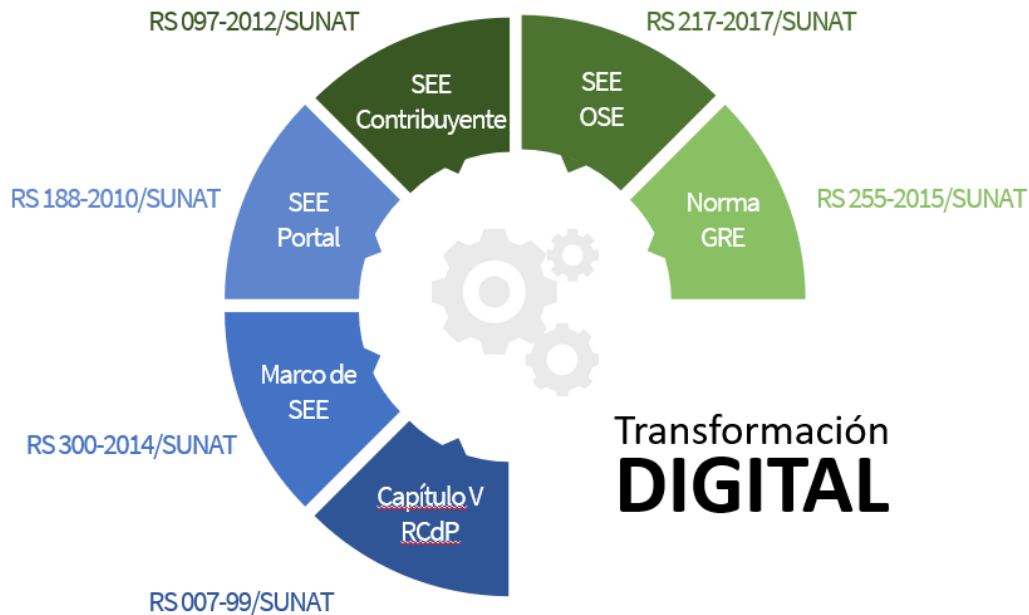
RS 097-2012/SUNAT

SEE Contribuyente

RS 217-2017/SUNAT

SEE OSE

RS 188-2010/SUNAT

SEE Portal

Norma GRE

RS 255-2015/SUNAT

Marco de SEE

RS 300-2014/SUNAT

Capítulo V RCdP

RS 007-99/SUNAT

Transformación DIGITAL